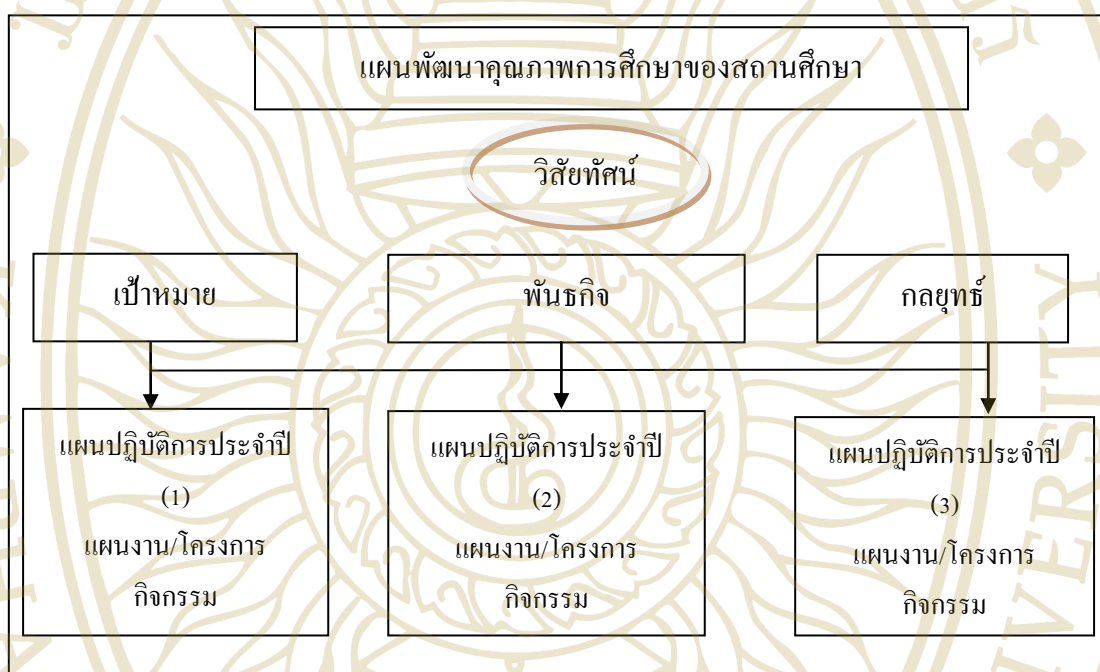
แผนพัฒนาคุณภาพการศึกษาของสถานศึกษา

วิสัยทัศน์

เป้าหมาย

พันธกิจ

กลยุทธ์

แผนปฏิบัติการประจำปี (1) แผนงาน/โครงการ กิจกรรม

แผนปฏิบัติการประจำปี (2) แผนงาน/โครงการ กิจกรรม

แผนปฏิบัติการประจำปี (3) แผนงาน/โครงการ กิจกรรม